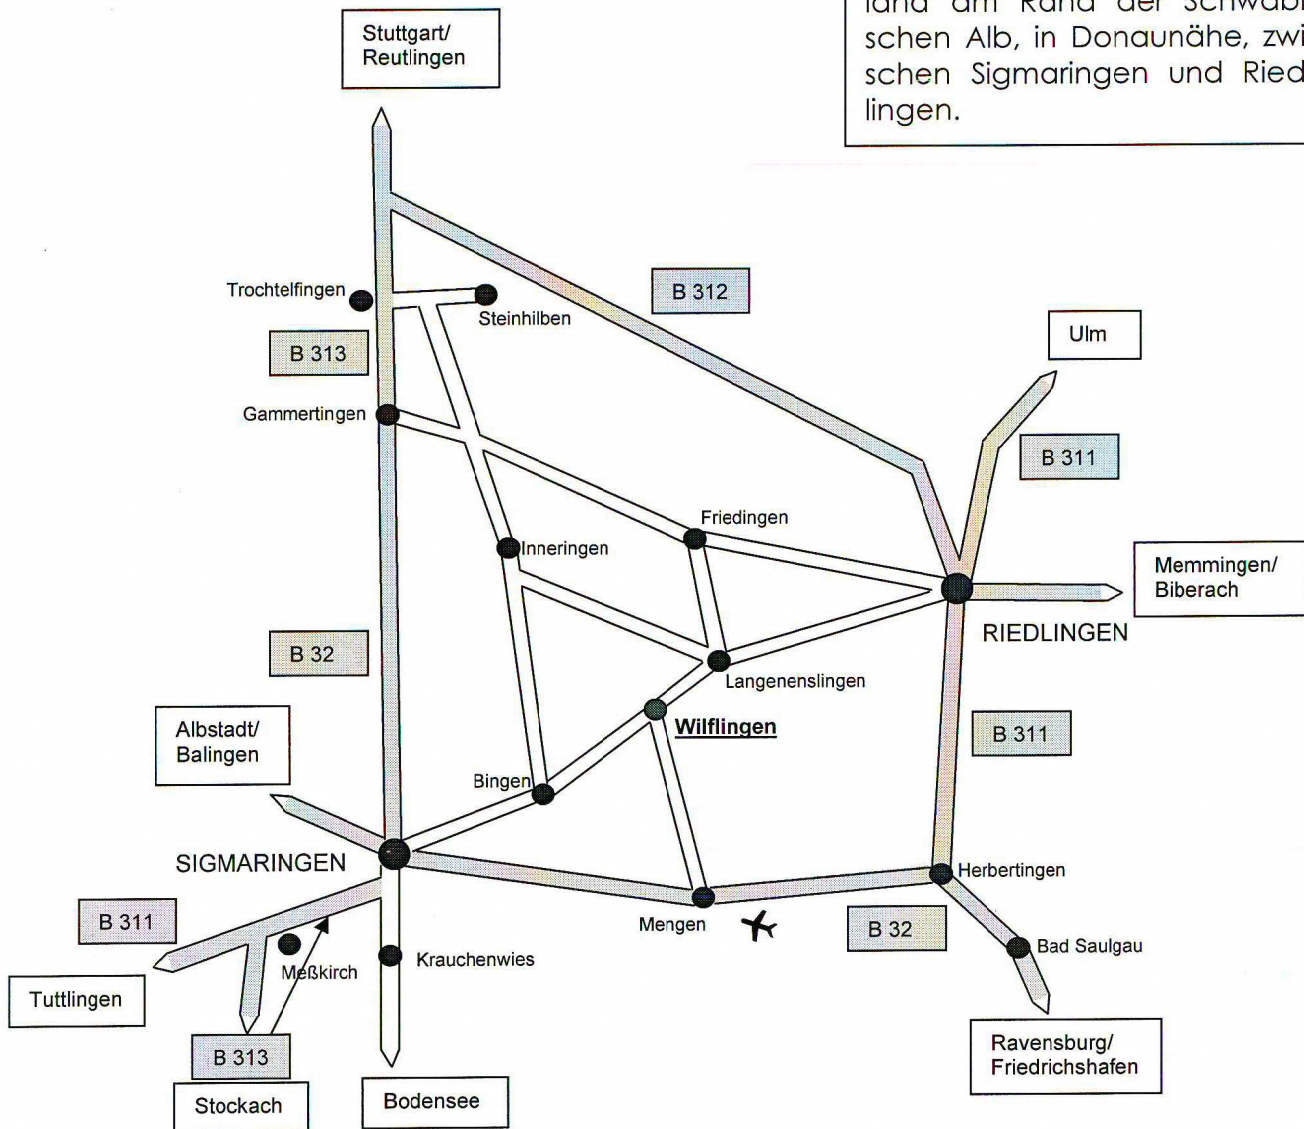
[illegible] am Rand der Schwäbi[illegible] schen Alb, in Donaunähe, zwi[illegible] schen Sigmaringen und Ried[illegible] lingen.

Stuttgart/ Reutlingen

B 312

Trochtelfingen

Steinhilben

B 313

Ulm

Gammertingen

B 311

Friedingen

Inneringen

Memmingen/ Biberach

RIEDLINGEN

B 32

Langenenslingen

Wilflingen

B 311

Albstadt/ Balingen

Bingen

SIGMARINGEN

Herbertingen

B 311

Mengen

B 32

Bad Saulgau

Meßkirch

Krauchenwies

Tuttlingen

B 313

Ravensburg/ Friedrichshafen

Stockach

Bodensee